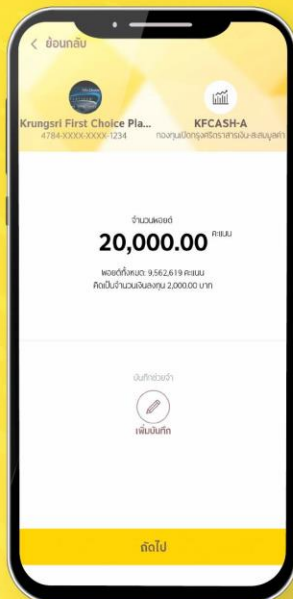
< ย้อนกลับ

Krungsri First Choice Pla...
4784-XXXX-XXXX-1234

KFCASH-A
กองทุนเปิดกรุงศรีตราสารเงิน-สะสมมูลค่า

จำนวนพอยต์
20,000.00 คะแนน
พอยต์ทั้งหมด: 9,562,619 คะแนน
คิดเป็นจำนวนเงินลงทุน 2,000.00 บาท

บันทึกช่วยจำ
เพิ่มบันทึก

ถัดไป